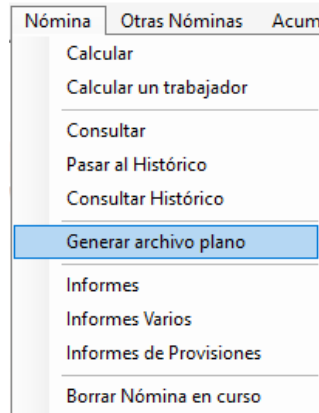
Nómina Otras Nóminas Acum

Calcular
Calcular un trabajador

Consultar
Pasar al Histórico
Consultar Histórico

Generar archivo plano

Informes
Informes Varios
Informes de Provisiones

Borrar Nómina en curso